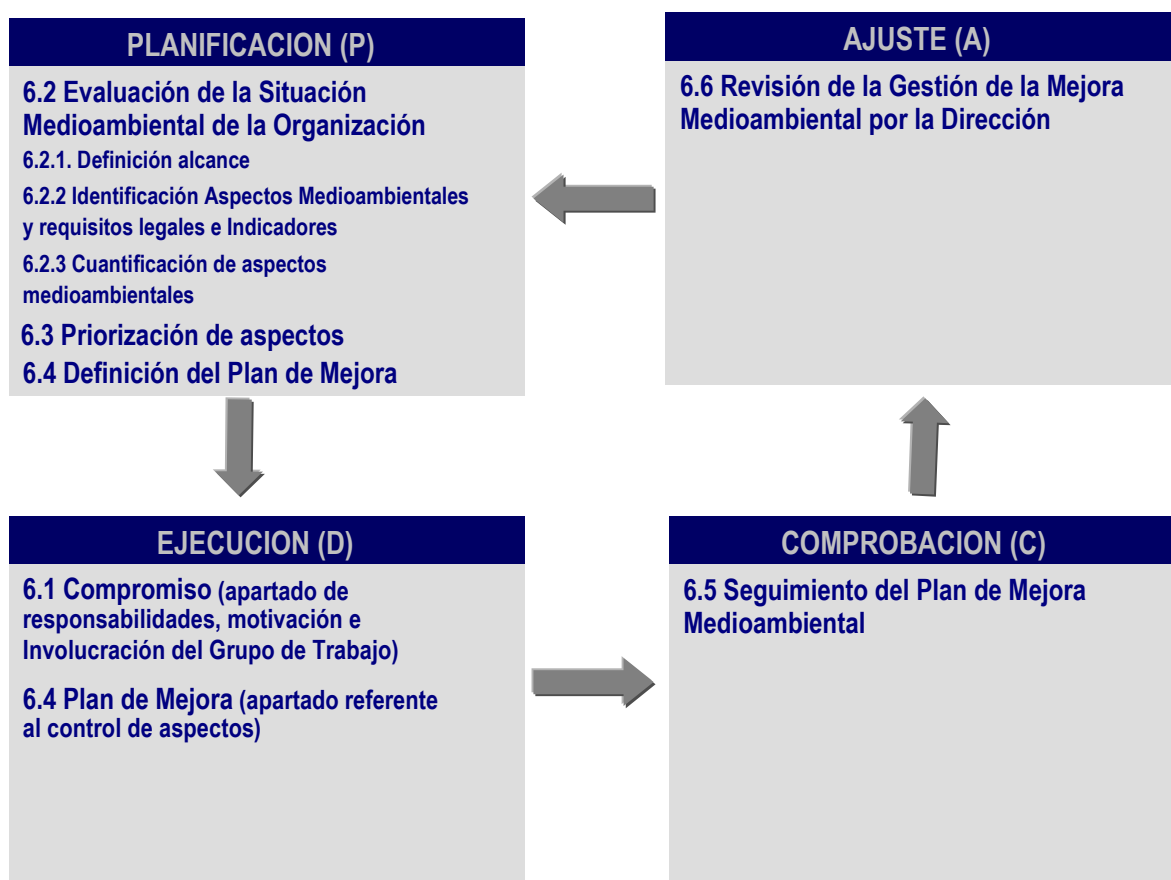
PLANIFICACION (P)

6.2 Evaluación de la Situación Medioambiental de la Organización

6.2.1. Definición alcance

6.2.2 Identificación Aspectos Medioambientales y requisitos legales e Indicadores

6.2.3 Cuantificación de aspectos medioambientales

6.3 Priorización de aspectos

6.4 Definición del Plan de Mejora

AJUSTE (A)

6.6 Revisión de la Gestión de la Mejora Medioambiental por la Dirección

EJECUCION (D)

6.1 Compromiso (apartado de responsabilidades, motivación e Involucración del Grupo de Trabajo)

6.4 Plan de Mejora (apartado referente al control de aspectos)

COMPROBACION (C)

6.5 Seguimiento del Plan de Mejora Medioambiental